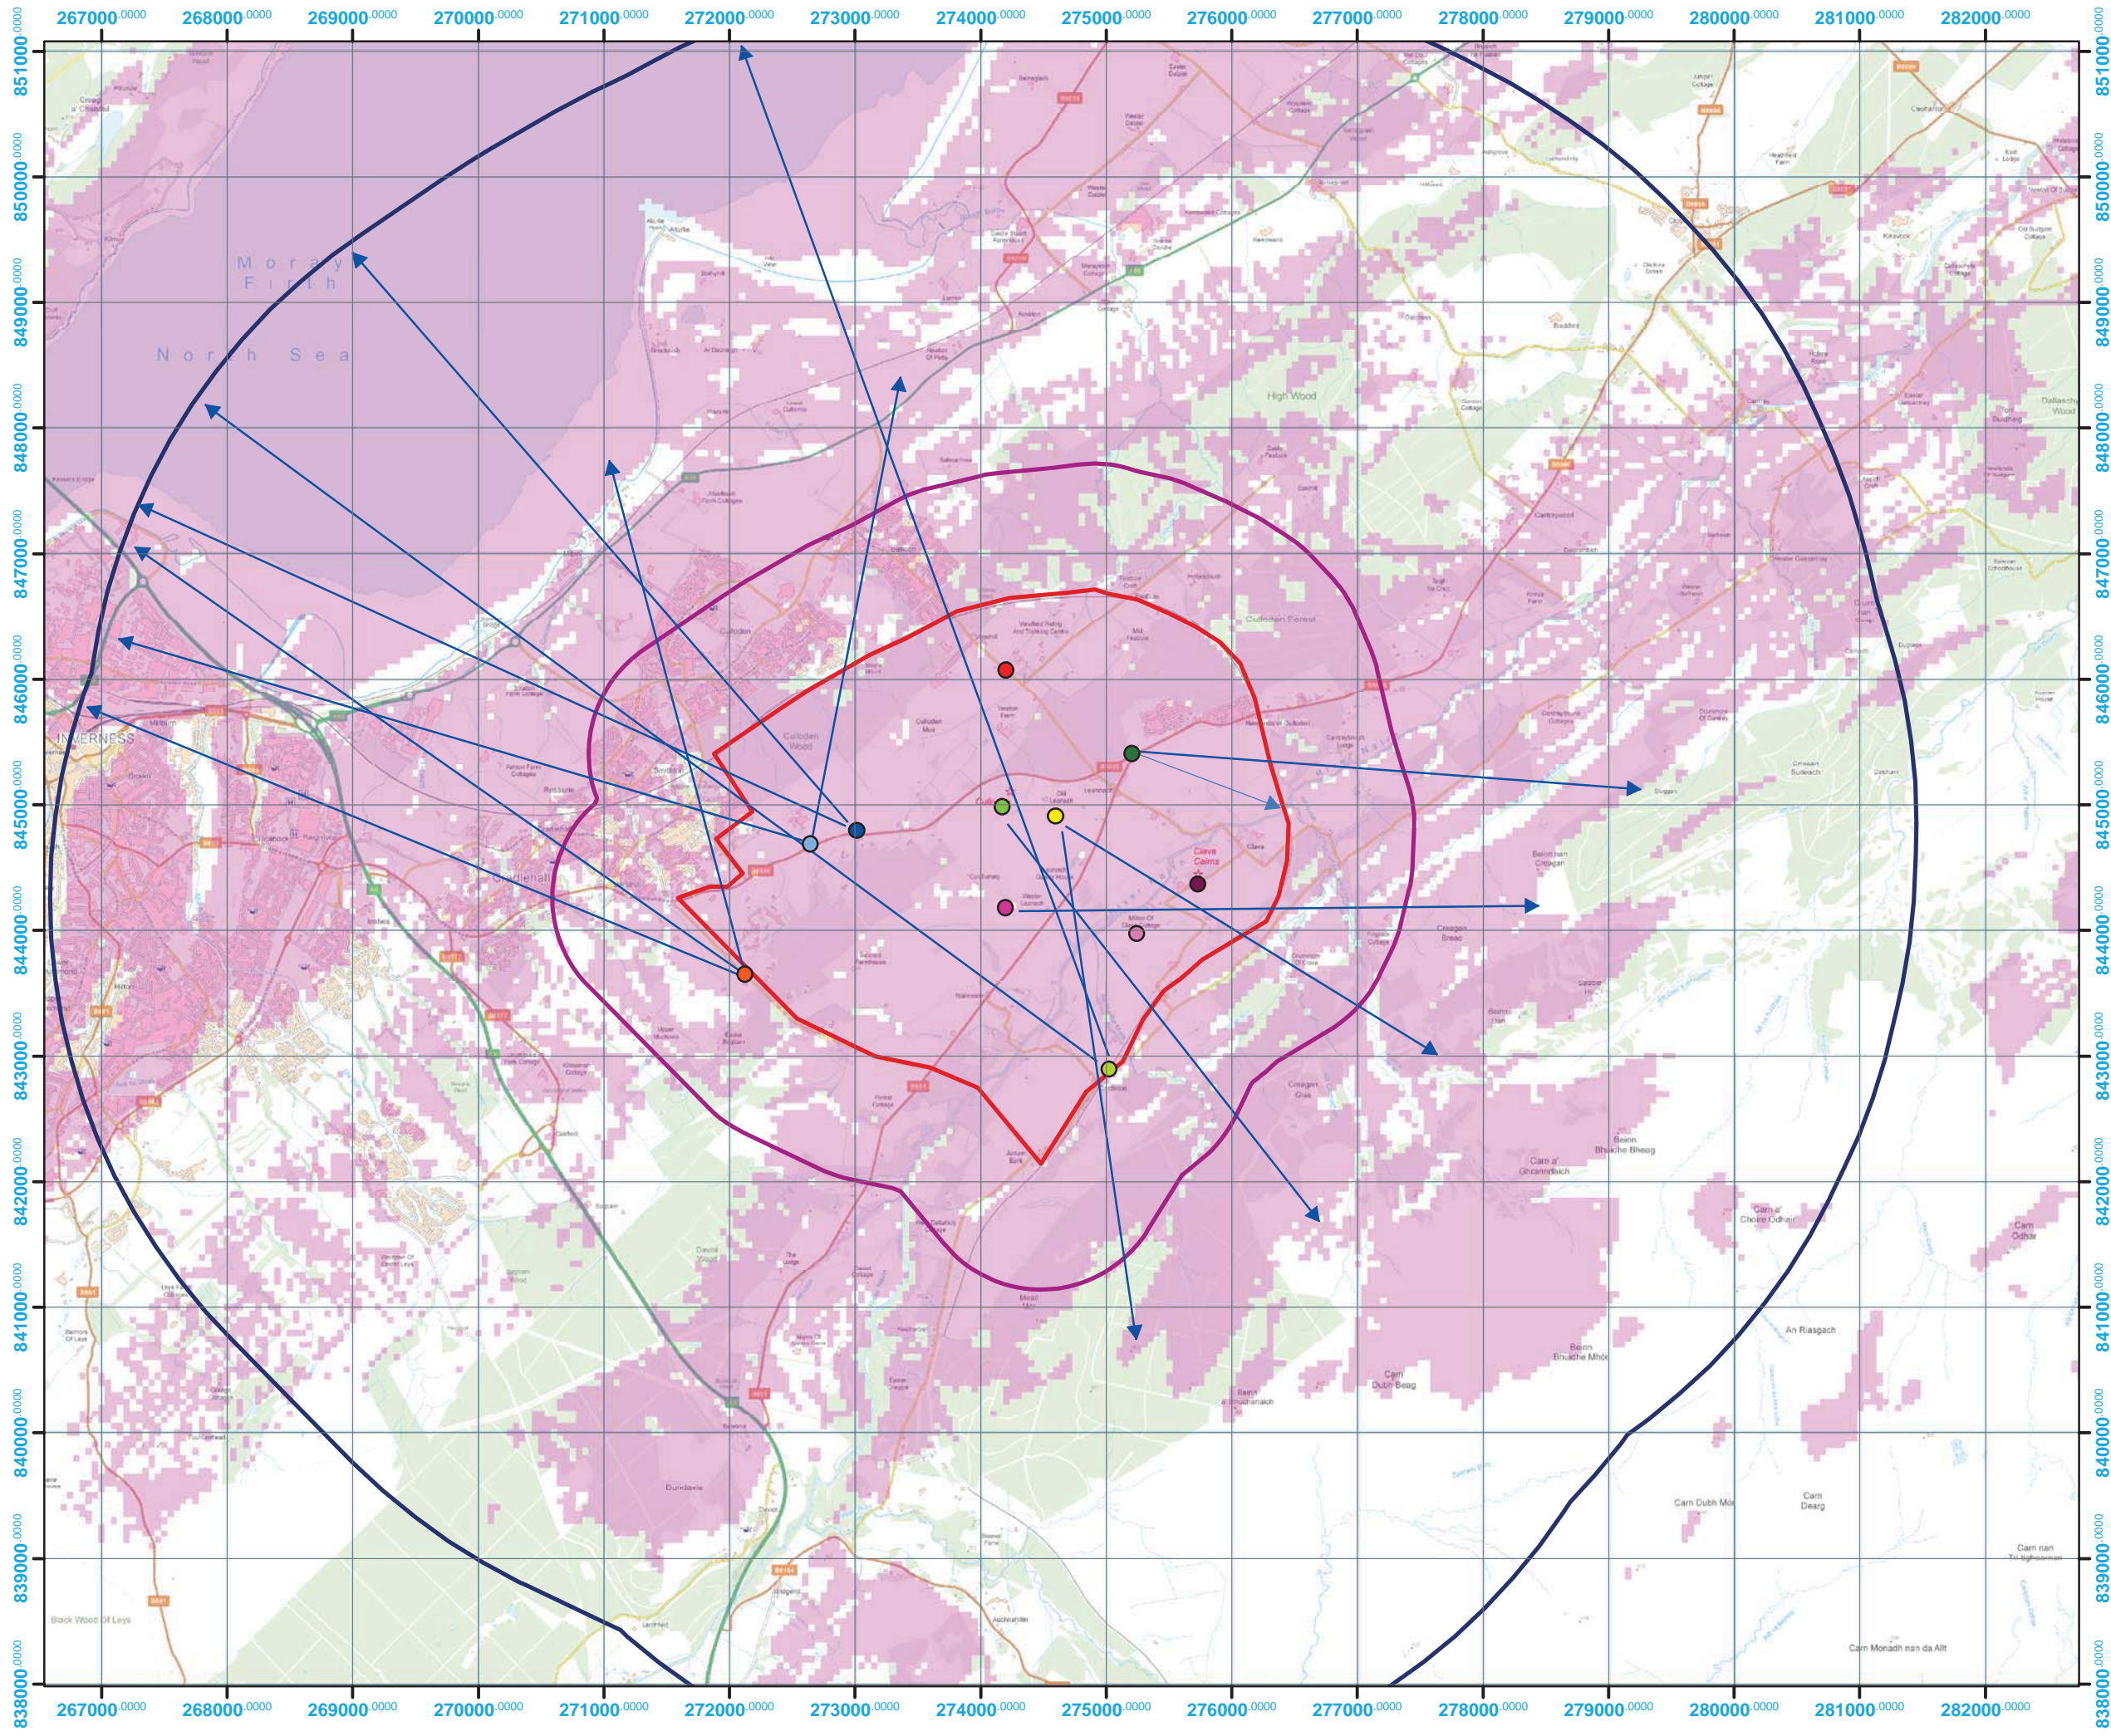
267000.0000 268000.0000 269000.0000 270000.0000 271000.0000 272000.0000 273000.0000 274000.0000 275000.0000 276000.0000 277000.0000 278000.0000 279000.0000 280000.0000 281000.0000 282000.0000

851000.0000
850000.0000
849000.0000
848000.0000
847000.0000
846000.0000
845000.0000
844000.0000
843000.0000
842000.0000
841000.0000
840000.0000
839000.0000
838000.0000

Moray Firth

North Sea

INVERNESS

Culloden

Culloden Wood

Culloden Forest

High Wood

Clava Cairns

Culloden Moor

Beinn Bhuidhe Bheag

Beinn Bhuidhe Mhòr

Carn a' Ghranndaich

An Riasgach

Carn Dubh Mòr

Carn Dearg

Carn Odhar

Carn Monadh nan da Allt

Black Wood Of Leys

Dunlaskie

Carn Dubh Beag

851000.0000
850000.0000
849000.0000
848000.0000
847000.0000
846000.0000
845000.0000
844000.0000
843000.0000
842000.0000
841000.0000
840000.0000
839000.0000
838000.0000

267000.0000 268000.0000 269000.0000 270000.0000 271000.0000 272000.0000 273000.0000 274000.0000 275000.0000 276000.0000 277000.0000 278000.0000 279000.0000 280000.0000 281000.0000 282000.0000